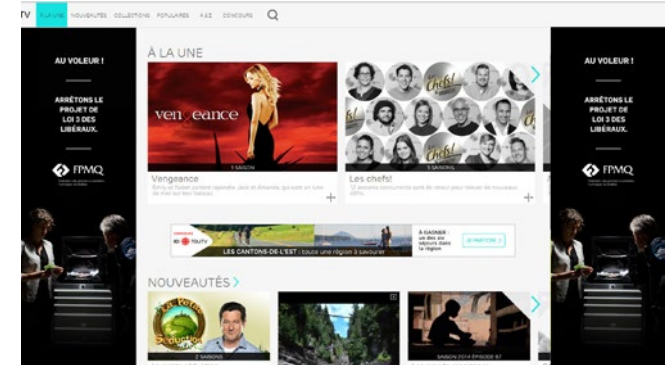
TV À LA UNE NOUVEAUTÉS COLLECTIONS POPULAIRES A-Z CONCOURS

AU VOLEUR !

ARRÊTONS LE PROJET DE LOI 3 DES LIBÉRAUX.

FPMQ

À LA UNE

vengeance

3 SAISONS

Vengeance

Emily est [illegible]

Chefs!

5 SAISONS

Les chefs!

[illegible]

ICI TOU.TV

LES CANTONS-DE-L'EST : toute une région à savourer

À GAGNER : un des six séjours dans la région

JE PARTICIPE

NOUVEAUTÉS

2 SAISONS

SAISON 2014 ÉPISODE 87

AU VOLEUR !

ARRÊTONS LE PROJET DE LOI 3 DES LIBÉRAUX.

FPMQ